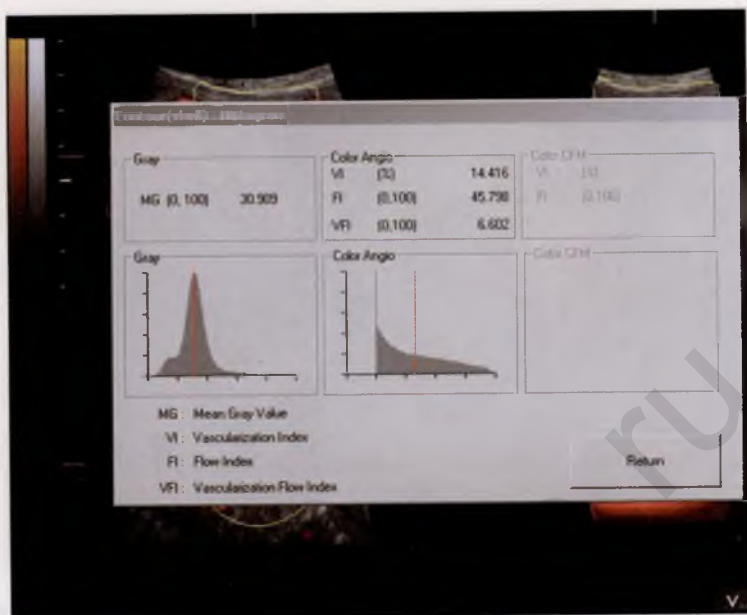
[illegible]

Gray
MG [0, 100] 30.909

Color Angio
VI [%] 14.416
FI [0,100] 45.798
VFI [0,100] 6.602

Color CFM
VI [%]
FI [0,100]

Gray

Color Angio

Color CFM

MG : Mean Gray Value
VI : Vascularization Index
FI : Flow Index
VFI : Vascularization Flow Index

Return

ru

V